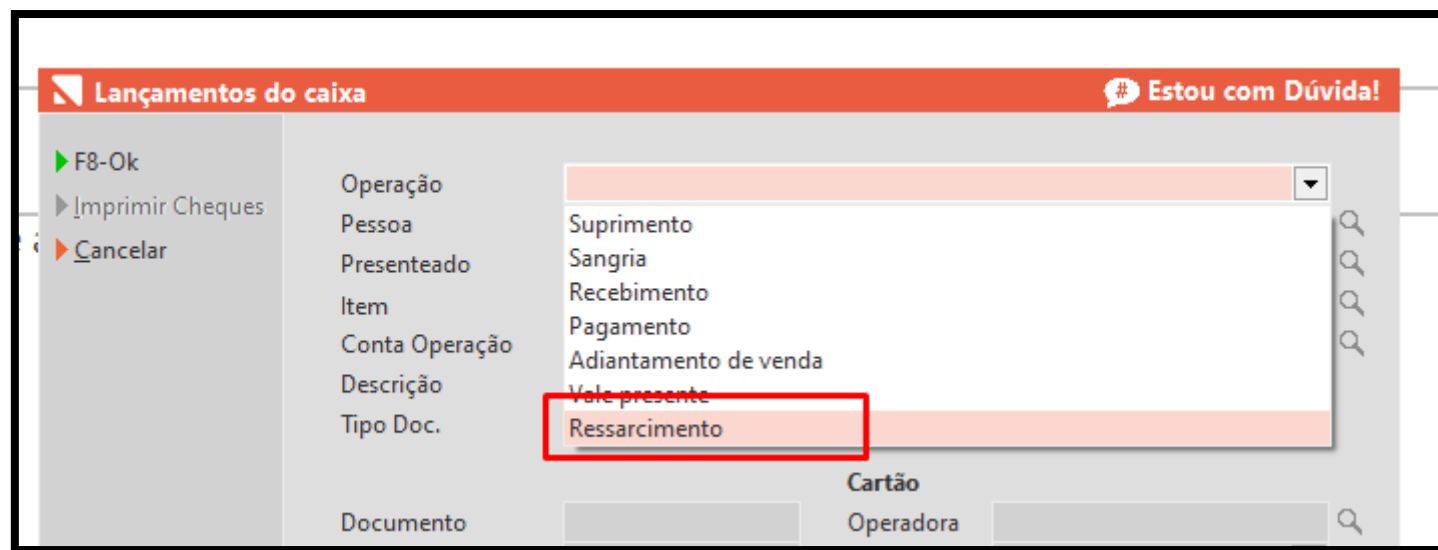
Lançamentos do caixa

Estou com Dúvida!

F8-Ok
Imprimir Cheques
Cancelar

Operação
Pessoa
Presenteado
Item
Conta Operação
Descrição
Tipo Doc.

Suprimento
Sangria
Recebimento
Pagamento
Adiantamento de venda
Vale presente
Ressarcimento

Cartão

Documento

Operadora